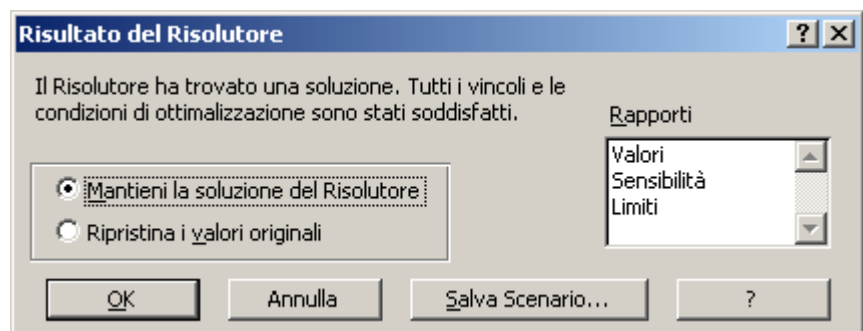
Risultato del Risolutore

?

Il Risolutore ha trovato una soluzione. Tutti i vincoli e le condizioni di ottimalizzazione sono stati soddisfatti.

Rapporti

Valori
Sensibilità
Limiti

Mantieni la soluzione del Risolutore

Ripristina i valori originali

OK

Annulla

Salva Scenario...

?